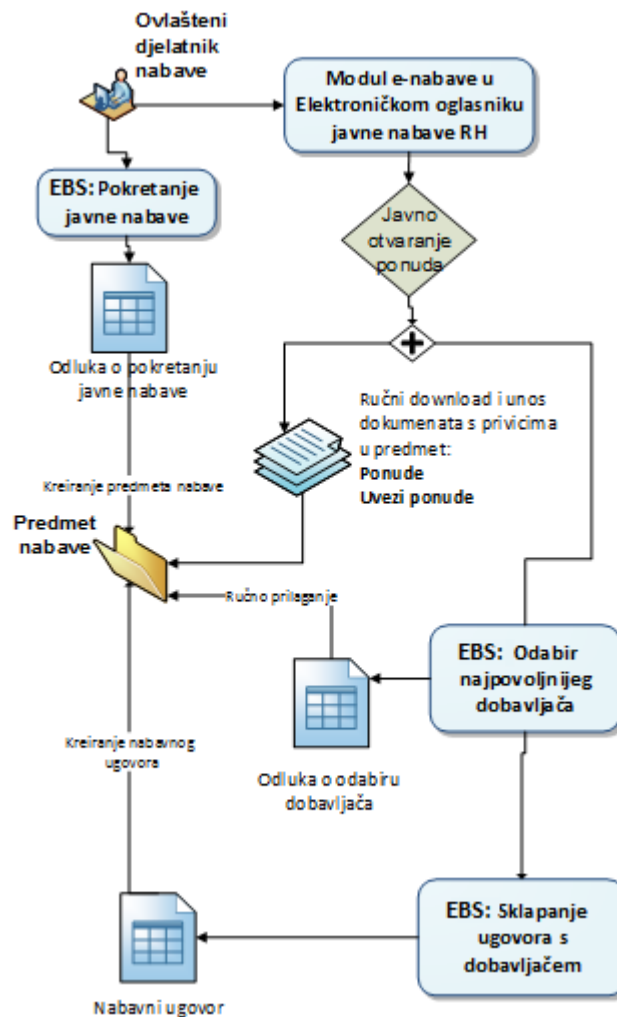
Ovlašteni djelatnik nabave

Modul e-nabave u Elektroničkom oglasniku javne nabave RH

EBS: Pokretanje javne nabave

Javno otvaranje ponuda

Odluka o pokretanju javne nabave

Ručni download i unos dokumenata s privicima u predmet:
Ponude
Uvezi ponude

Kreiranje predmeta nabave

Predmet nabave

Ručno prilaganje

EBS: Odabir najpovoljnijeg dobavljača

Kreiranje nabavnog ugovora

Odluka o odabiru dobavljača

EBS: Sklapanje ugovora s dobavljačem

Nabavni ugovor